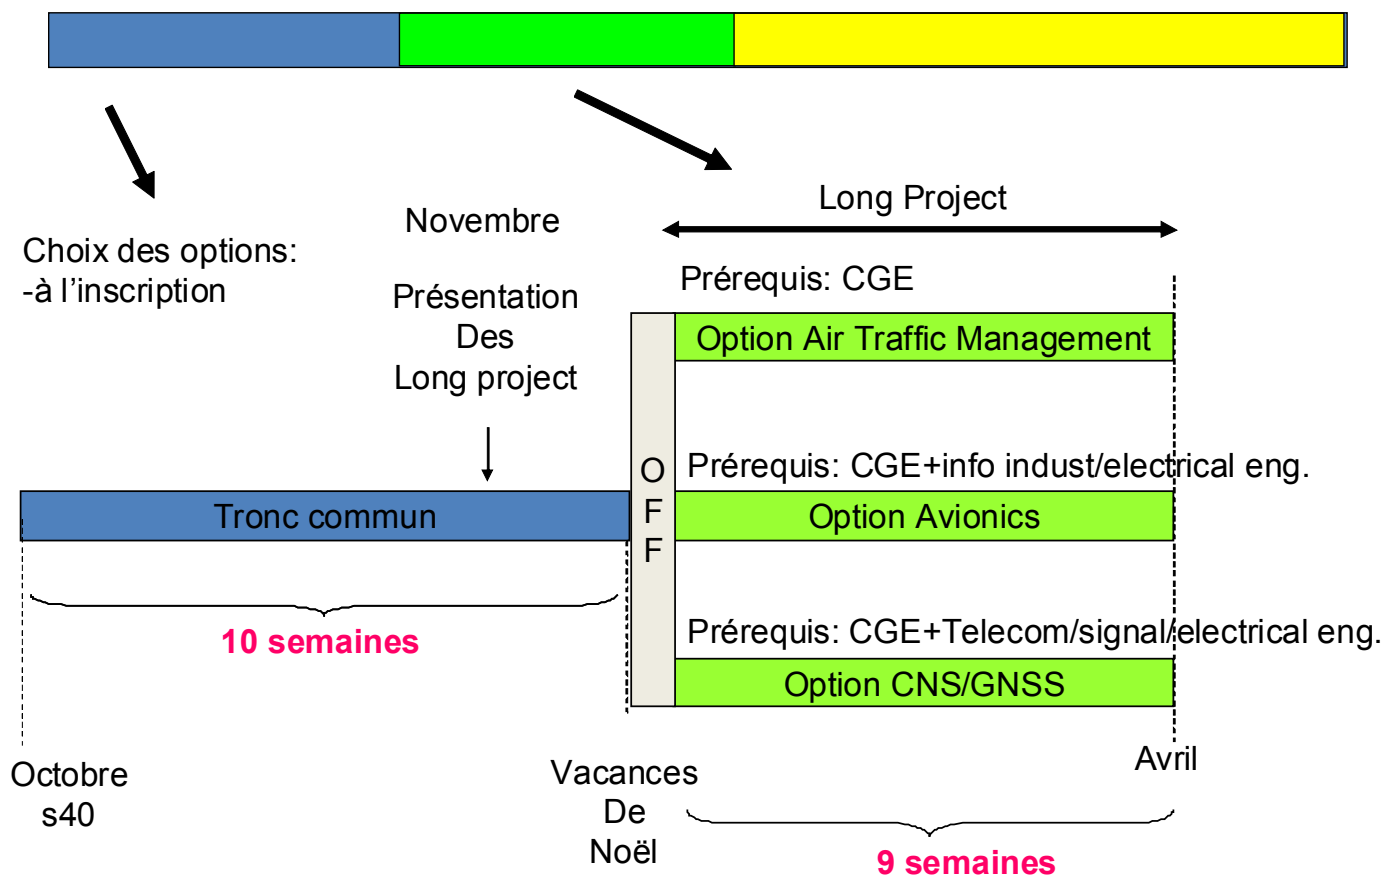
Choix des options:
-à l'inscription

Novembre

Présentation
Des
Long project

Long Project

Prérequis: CGE

Option Air Traffic Management

O
F
F

Prérequis: CGE+info indust/electrical eng.

Tronc commun

Option Avionics

10 semaines

Prérequis: CGE+Telecom/signal/electrical eng.

Option CNS/GNSS

Octobre
s40

Vacances
De
Noël

Avril

9 semaines